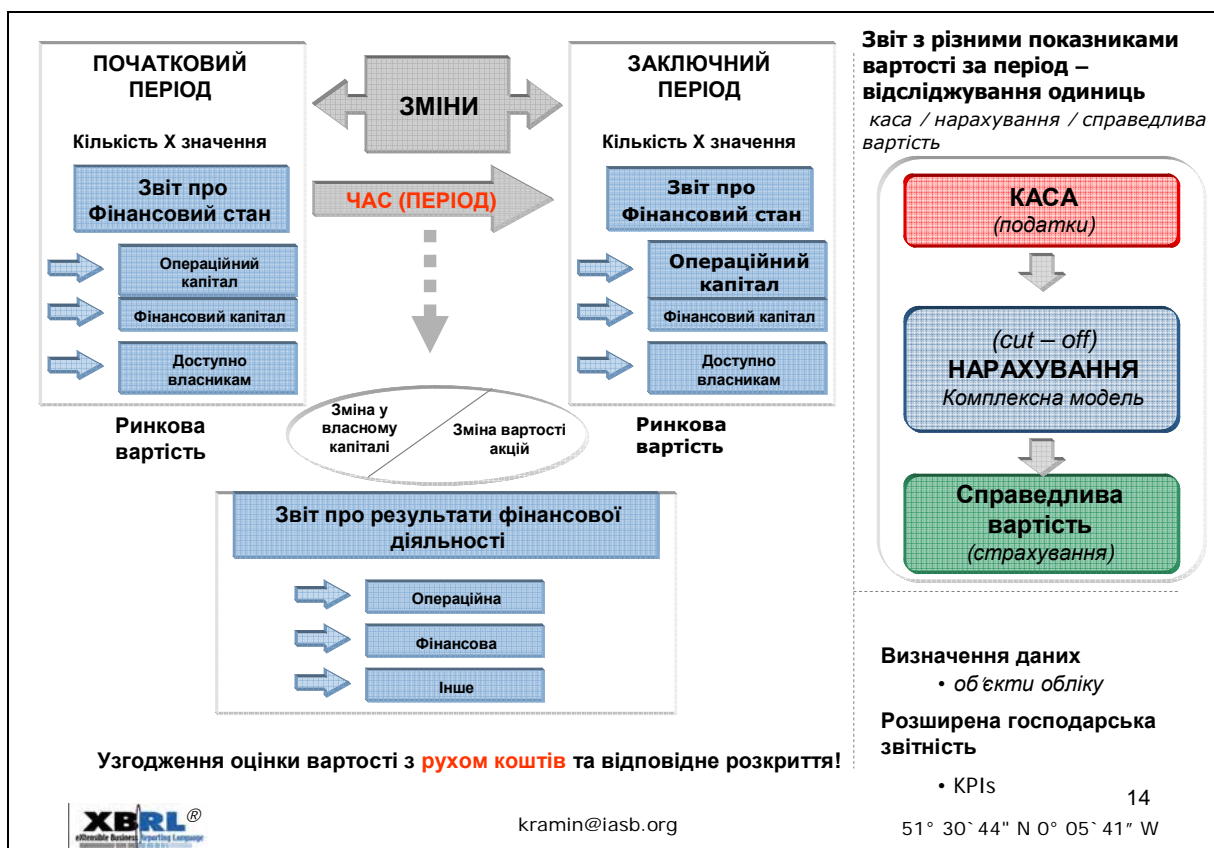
ПОЧАТКОВИЙ ПЕРІОД

Кількість X значення

Звіт про Фінансовий стан

Операційний капітал

Фінансовий капітал

Доступно власникам

Ринкова вартість

ЗМІНИ

ЧАС (ПЕРІОД)

Зміна у власному капіталі

Зміна вартості акцій

ЗАКЛЮЧНИЙ ПЕРІОД

Кількість X значення

Звіт про Фінансовий стан

Операційний капітал

Фінансовий капітал

Доступно власникам

Ринкова вартість

Звіт про результати фінансової діяльності

Операційна

Фінансова

Інше

Узгодження оцінки вартості з рухом коштів та відповідне розкриття!

Звіт з різними показниками вартості за період – відслідковування одиниць

каса / нарахування / справедлива вартість

КАСА
(податки)

(cut – off)
НАРАХУВАННЯ
Комплексна модель

Справедлива вартість
(страхування)

Визначення даних
• об'єкти обліку

Розширена господарська звітність

• KPIs

14

XBRL®
eXtensible Business Reporting Language

kramin@iasb.org

51° 30`44" N 0° 05`41" W